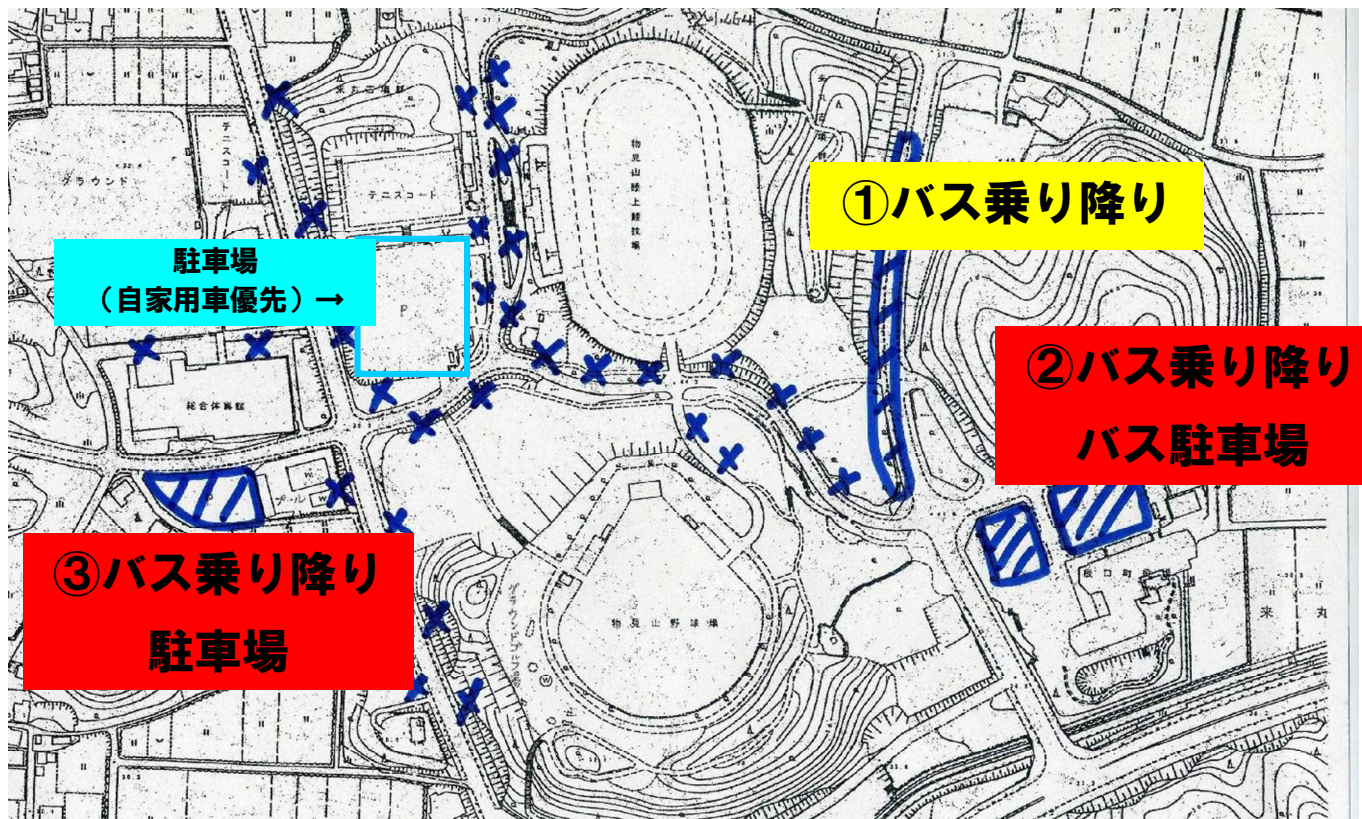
①バス乗り降り

駐車場
（自家用車優先）→

②バス乗り降り
バス駐車場

③バス乗り降り
駐車場

テニスコート

グラウンド

テニスコート

P

総合体育館

プール

物見山陸上競技場

物見山野球場

ゲートボール場

来丸